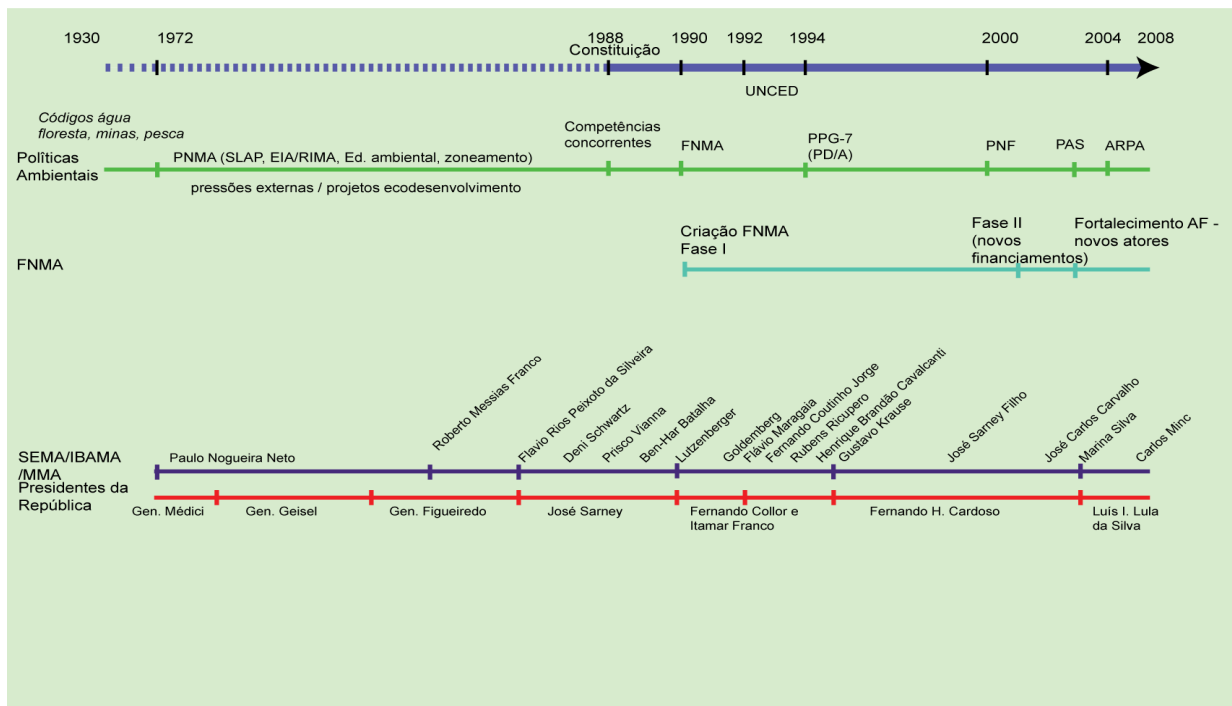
1930 1972 1988 Constituição 1990 1992 1994 2000 2004 2008

UNCED

Códigos água floresta, minas, pesca

Competências concorrentes

FNMA

PPG-7 (PD/A)

PNF

PAS

ARPA

Políticas Ambientais

PNMA (SLAP, EIA/RIMA, Ed. ambiental, zoneamento)

pressões externas / projetos ecodesenvolvimento

Criação FNMA Fase I

Fase II (novos financiamentos)

Fortalecimento AF - novos atores

FNMA

Roberto Messias Franco

Flavio Rios Peixoto da Silveira

Deni Schwartz

Prisco Vianna

Ben-Har Batalha

Lutzenberger

Goldemberg

Flávio Maragaia

Fernando Coutinho Jorge

Rubens Ricupero

Henrique Brandão Cavalcanti

Gustavo Krause

José Sarney Filho

José Carlos Carvalho

Marina Silva

Carlos Minc

SEMA/IBAMA /MMA

Paulo Nogueira Neto

Presidentes da República

Gen. Médici

Gen. Geisel

Gen. Figueiredo

José Sarney

Fernando Collor e Itamar Franco

Fernando H. Cardoso

Luís I. Lula da Silva